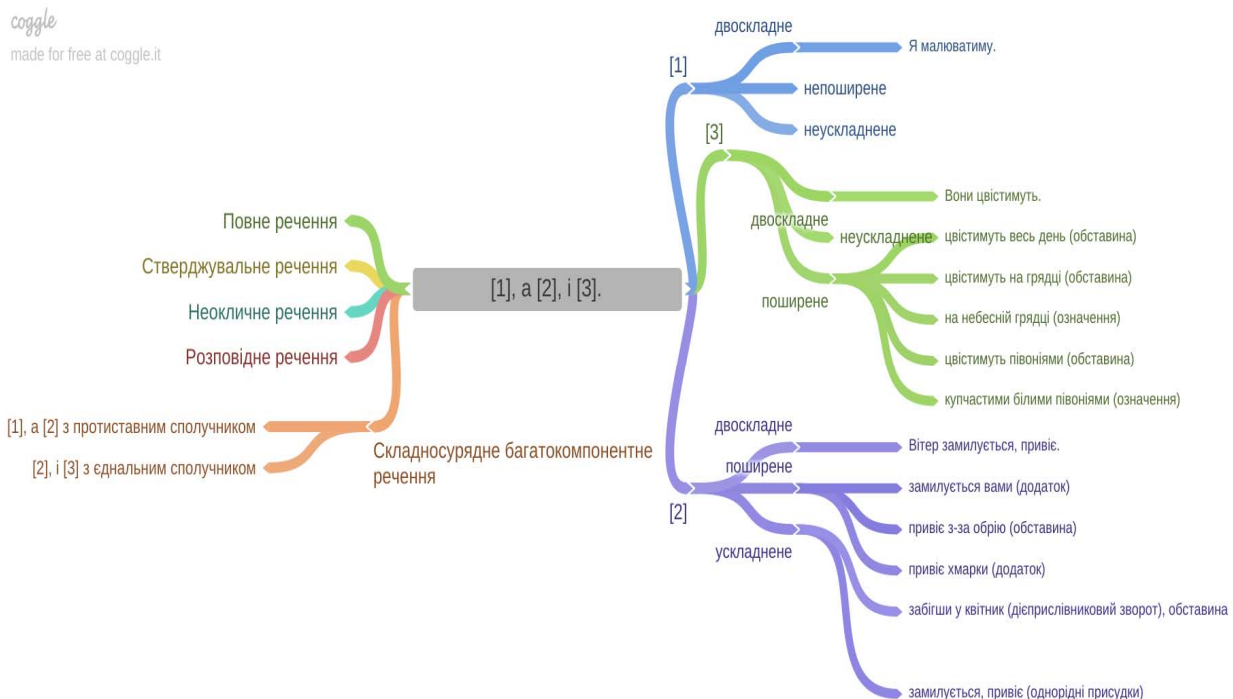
coggle
made for free at coggle.it

[1], а [2], і [3].

Повне речення
Стверджувальне речення
Неокличне речення
Розповідне речення
Складносурядне багатокомпонентне речення
[1], а [2] з протиставним сполучником
[2], і [3] з єднальним сполучником

[1]
двоскладне
Я малюватиму.
непоширене
неускладнене

[3]
двоскладне
Вони цвістимуть.
неускладнене
поширене
цвістимуть весь день (обставина)
цвістимуть на грядці (обставина)
на небесній грядці (означення)
цвістимуть півоніями (обставина)
купчастими білими півоніями (означення)

[2]
двоскладне
поширене
ускладнене
Вітер замилується, привіє.
замилується вами (додаток)
привіє з-за обрію (обставина)
привіє хмарки (додаток)
забігши у квітник (дієприслівниковий зворот), обставина
замилується, привіє (однорідні присудки)